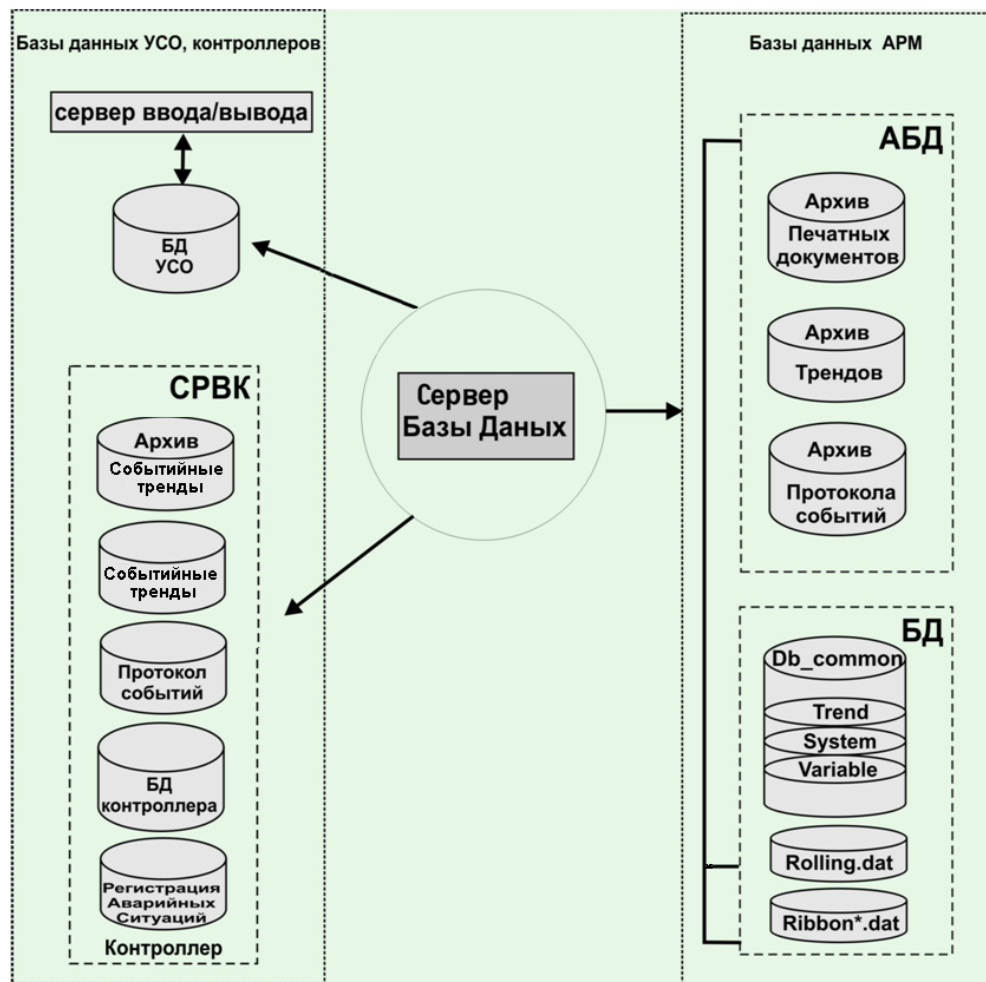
Базы данных УСО, контроллеров

сервер ввода/вывода

БД УСО

СРВК

Архив Событийные тренды

Событийные тренды

Протокол событий

БД контроллера

Регистрация Аварийных Ситуаций

Контроллер

Сервер Базы Даных

Базы данных АРМ

АБД

Архив Печатных документов

Архив Трендов

Архив Протокола событий

БД

Db_common

Trend

System

Variable

Rolling.dat

Ribbon*.dat